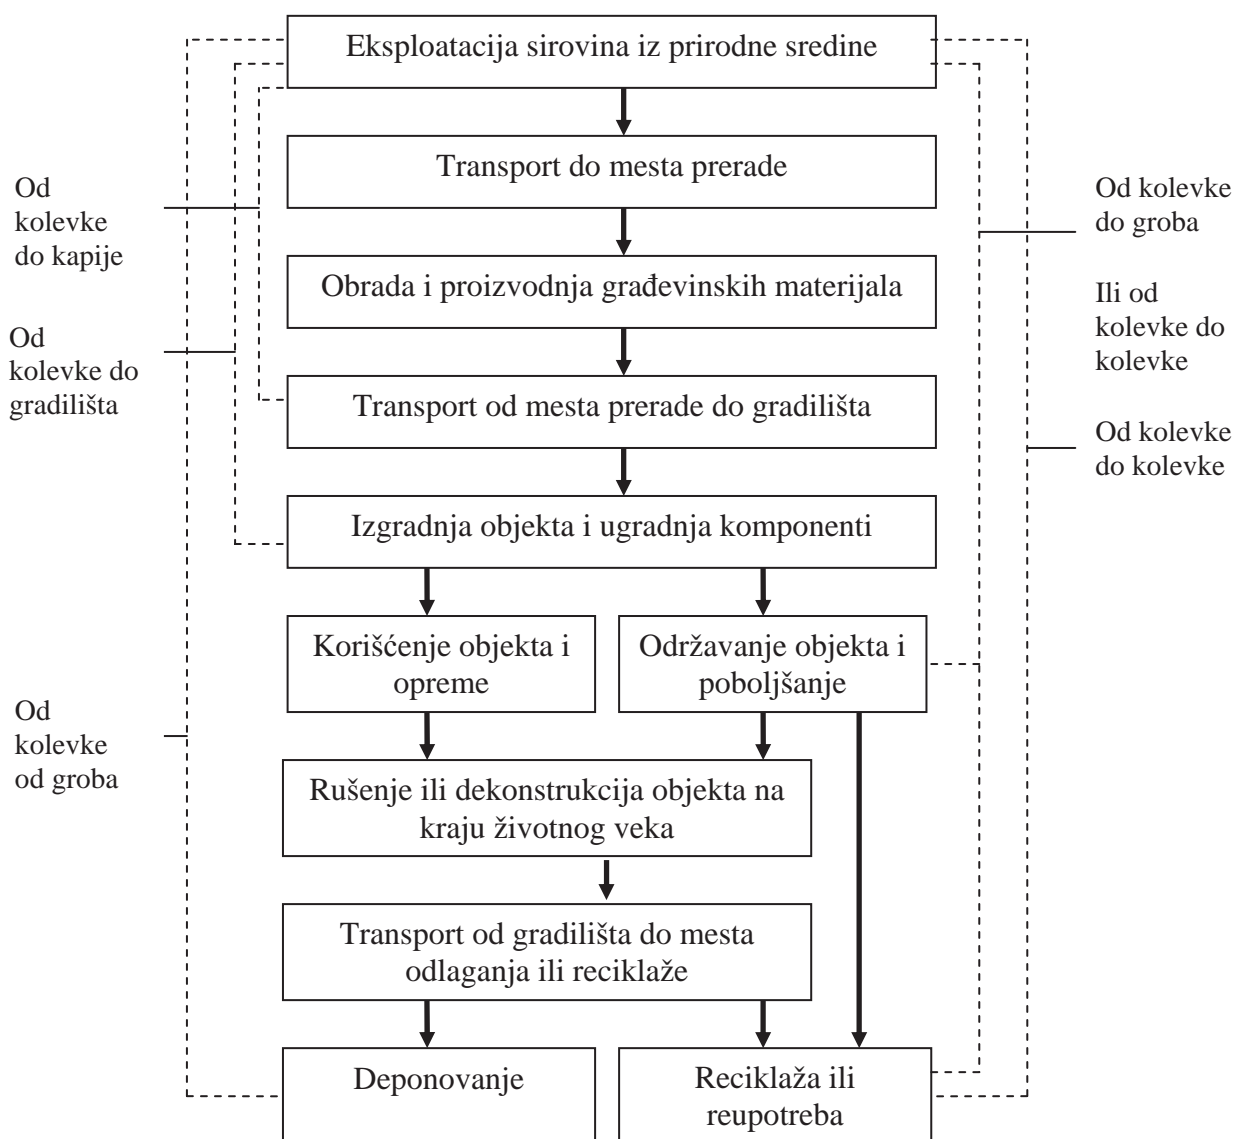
Eksploatacija sirovina iz prirodne sredine

Transport do mesta prerade

Obrada i proizvodnja građevinskih materijala

Transport od mesta prerade do gradilišta

Izgradnja objekta i ugradnja komponenti

Korišćenje objekta i opreme

Održavanje objekta i poboljšanje

Rušenje ili dekonstrukcija objekta na kraju životnog veka

Transport od gradilišta do mesta odlaganja ili reciklaže

Deponovanje

Reciklaža ili reupotreba

Od kolevke do kapije

Od kolevke do gradilišta

Od kolevke od groba

Od kolevke do groba

Ili od kolevke do kolevke

Od kolevke do kolevke